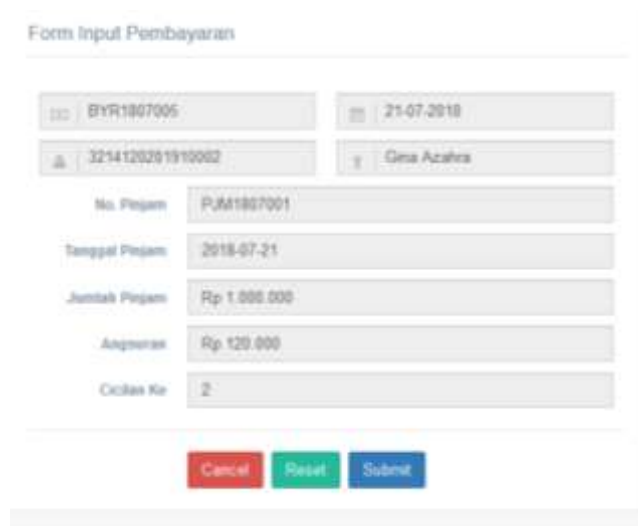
Form Input Pembayaran

BYR1807005

21-07-2018

3214120201910002

Gina Azahra

No. Pinjam PJM1807001

Tanggal Pinjam 2018-07-21

Jumlah Pinjam Rp 1.000.000

Angsuran Rp 120.000

Cicilan Ke 2

Cancel Reset Submit